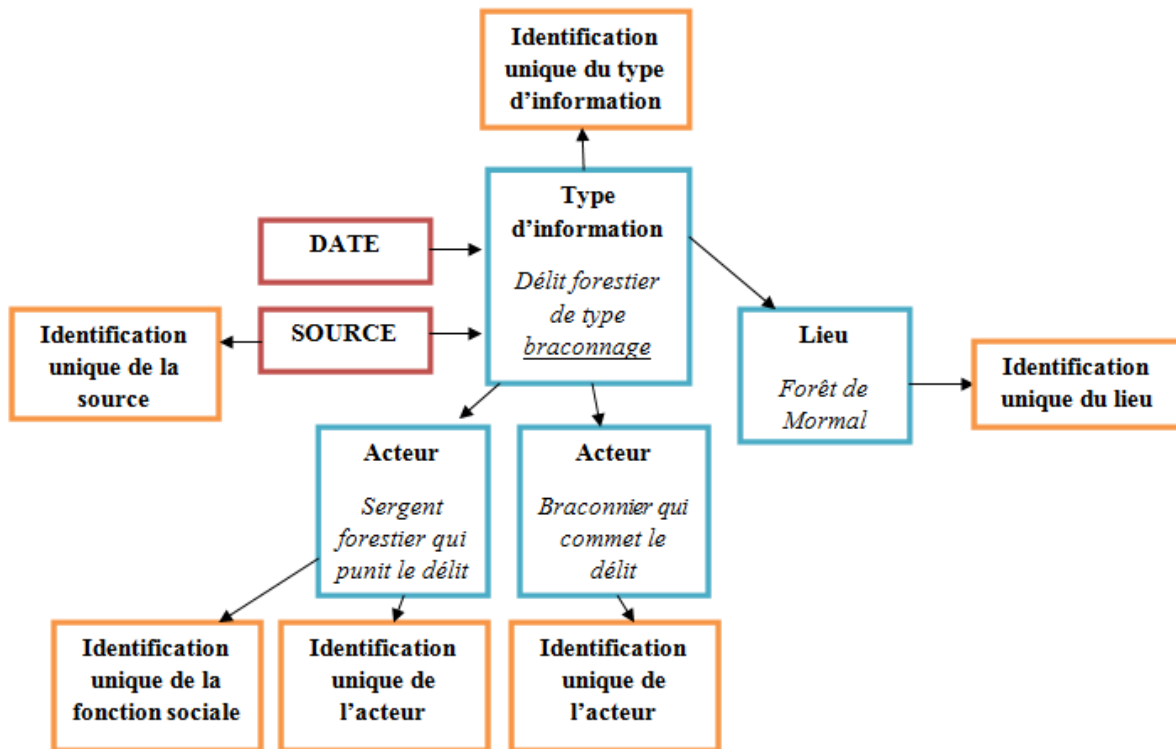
Identification unique du type d'information

DATE

SOURCE

Identification unique de la source

Type d'information

*Délit forestier de type braconnage*

Lieu

*Forêt de Mormal*

Identification unique du lieu

Acteur

*Sergent forestier qui punit le délit*

Acteur

*Braconnier qui commet le délit*

Identification unique de la fonction sociale

Identification unique de l'acteur

Identification unique de l'acteur